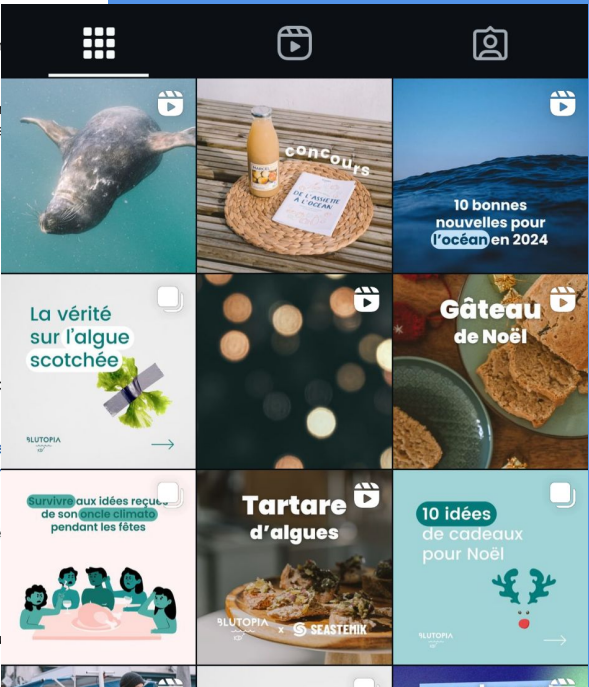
concours

DE L'ASSIETTE À L'OCÉAN

10 bonnes nouvelles pour l'océan en 2024

La vérité sur l'algue scotchée

BLUTOPIA

Gâteau de Noël

Survivre aux idées reçues de son oncle climato pendant les fêtes

Tartare d'algues

BLUTOPIA × SEASTEMIK

10 idées de cadeaux pour Noël

BLUTOPIA